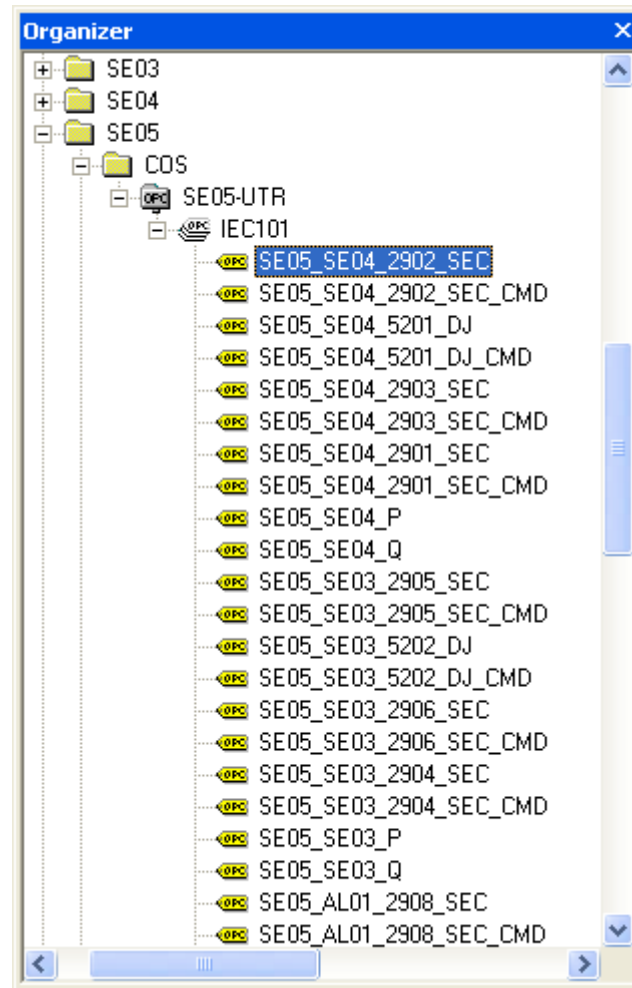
Organizer

SE03
SE04
SE05
COS
SE05-UTR
IEC101
SE05_SE04_2902_SEC
SE05_SE04_2902_SEC_CMD
SE05_SE04_5201_DJ
SE05_SE04_5201_DJ_CMD
SE05_SE04_2903_SEC
SE05_SE04_2903_SEC_CMD
SE05_SE04_2901_SEC
SE05_SE04_2901_SEC_CMD
SE05_SE04_P
SE05_SE04_Q
SE05_SE03_2905_SEC
SE05_SE03_2905_SEC_CMD
SE05_SE03_5202_DJ
SE05_SE03_5202_DJ_CMD
SE05_SE03_2906_SEC
SE05_SE03_2906_SEC_CMD
SE05_SE03_2904_SEC
SE05_SE03_2904_SEC_CMD
SE05_SE03_P
SE05_SE03_Q
SE05_AL01_2908_SEC
SE05_AL01_2908_SEC_CMD